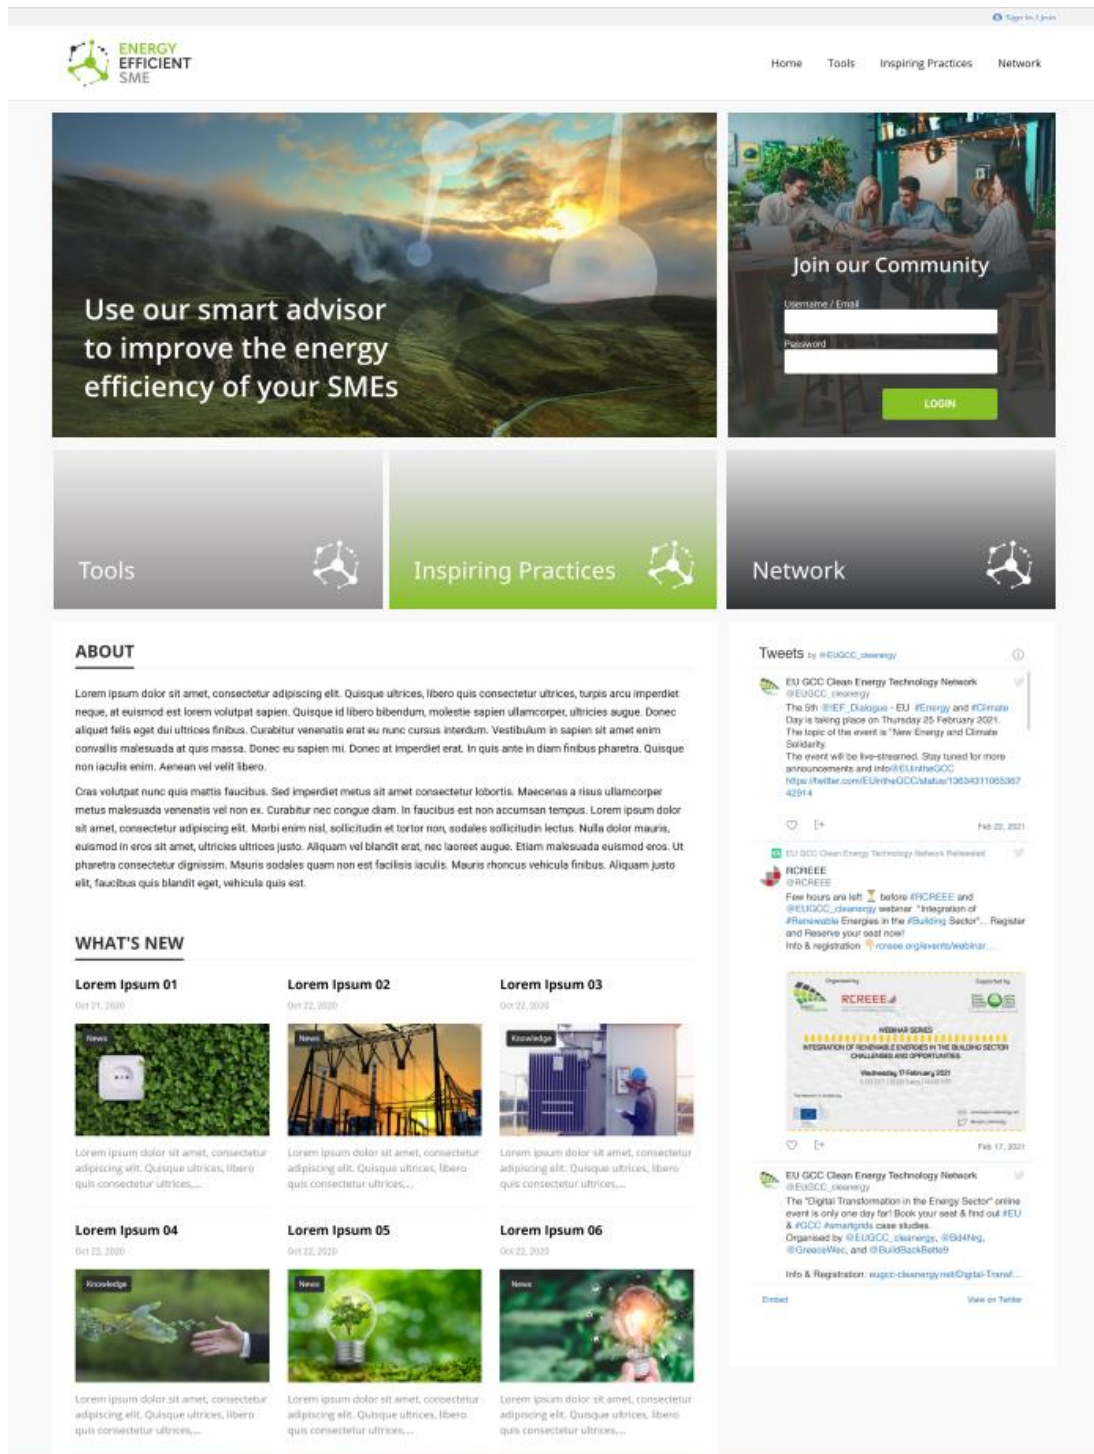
Sign In / Join

ENERGY EFFICIENT SME

Home Tools Inspiring Practices Network

Use our smart advisor to improve the energy efficiency of your SMEs

Join our Community

Username / Email

Password

LOGIN

Tools

Inspiring Practices

Network

ABOUT

Lorem ipsum dolor sit amet, consectetur adipiscing elit. Quisque ultrices, libero quis consectetur ultrices, turpis arcu imperdiet neque, at euismod est lorem volutpat sapien. Quisque id libero bibendum, molestie sapien ullamcorper, ultricies augue. Donec aliquet felis eget dui ultrices finibus. Curabitur venenatis erat eu nunc cursus interdum. Vestibulum in sapien sit amet enim convallis malesuada at quis massa. Donec eu sapien mi. Donec at imperdiet erat. In quis ante in diam finibus pharetra. Quisque non iaculis enim. Aenean vel velit libero.

Cras volutpat nunc quis mattis faucibus. Sed imperdiet metus sit amet consectetur lobortis. Maecenas a risus ullamcorper metus malesuada venenatis vel non ex. Curabitur nec congue diam. In faucibus est non accumsan tempus. Lorem ipsum dolor sit amet, consectetur adipiscing elit. Morbi enim nisl, sollicitudin et tortor non, sodales sollicitudin lectus. Nulla dolor mauris, euismod in eros sit amet, ultricies ultrices justo. Aliquam vel blandit erat, nec laoreet augue. Etiam malesuada euismod eros. Ut pharetra consectetur dignissim. Mauris sodales quam non est facilisis iaculis. Mauris rhoncus vehicula finibus. Aliquam justo elit, faucibus quis blandit eget, vehicula quis est.

WHAT'S NEW

Lorem Ipsum 01
Oct 21, 2020
News
Lorem ipsum dolor sit amet, consectetur adipiscing elit. Quisque ultrices, libero quis consectetur ultrices,...

Lorem Ipsum 02
Oct 22, 2020
News
Lorem ipsum dolor sit amet, consectetur adipiscing elit. Quisque ultrices, libero quis consectetur ultrices,...

Lorem Ipsum 03
Oct 22, 2020
Knowledge
Lorem ipsum dolor sit amet, consectetur adipiscing elit. Quisque ultrices, libero quis consectetur ultrices,...

Lorem Ipsum 04
Oct 22, 2020
Knowledge
Lorem ipsum dolor sit amet, consectetur adipiscing elit. Quisque ultrices, libero quis consectetur ultrices,...

Lorem Ipsum 05
Oct 22, 2020
News
Lorem ipsum dolor sit amet, consectetur adipiscing elit. Quisque ultrices, libero quis consectetur ultrices,...

Lorem Ipsum 06
Oct 22, 2020
News
Lorem ipsum dolor sit amet, consectetur adipiscing elit. Quisque ultrices, libero quis consectetur ultrices,...

Tweets by @EUGCC_cleanergy

EU GCC Clean Energy Technology Network
@EUGCC_cleanergy
The 5th @IEF_Dialogue - EU #Energy and #Climate Day is taking place on Thursday 25 February 2021. The topic of the event is "New Energy and Climate Solidarity.
The event will be live-streamed. Stay tuned for more announcements and info @EUintheGCC
https://twitter.com/EUintheGCC/status/13634311065367 42914
Feb 22, 2021

EU GCC Clean Energy Technology Network Retweeted
RCREEE
@RCREEE
Few hours are left before #RCREEE and @EUGCC_cleanergy webinar "Integration of #Renewable Energies in the #Building Sector"... Register and Reserve your seat now!
Info & registration rcreee.org/events/webinar...

RCREEE
WEBINAR SERIES
INTEGRATION OF RENEWABLE ENERGIES IN THE BUILDING SECTOR CHALLENGES AND OPPORTUNITIES
Wednesday 17 February 2021
Feb 17, 2021

EU GCC Clean Energy Technology Network
@EUGCC_cleanergy
The "Digital Transformation in the Energy Sector" online event is only one day far! Book your seat & find out #EU & #GCC #smartgrids case studies.
Organised by @EUGCC_cleanergy, @Bd4Nrg, @GreeceWec, and @BuildBackBette9
Info & Registration: eugcc-cleanergy.net/Digital-Transf...

Embed
View on Twitter